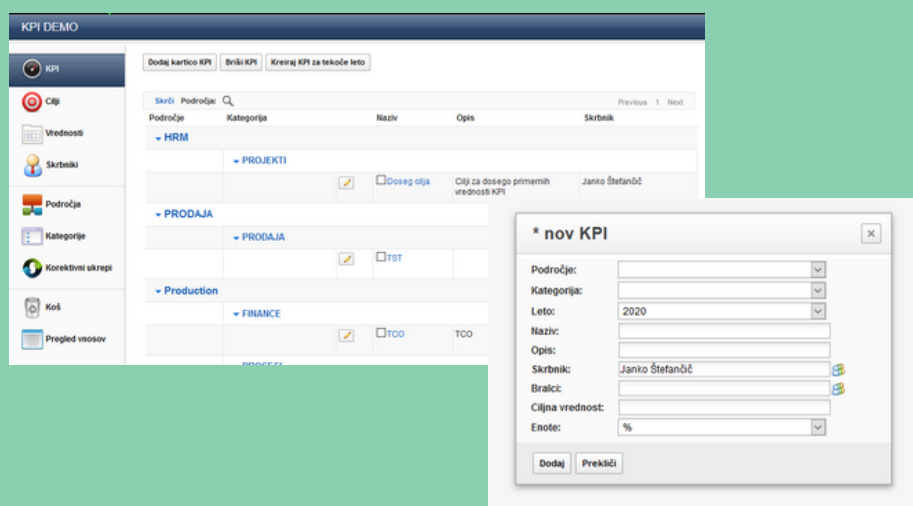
KPI DEMO

KPI
Cilji
Vrednosti
Skrbniki
Področja
Kategorije
Korektivni ukrepi
Koš
Pregled vnosov

Dodaj kartico KPI | Briši KPI | Kreiraj KPI za tekoče leto

Skrči Področja:

Previous 1 Next

| Področje | Kategorija | | Naziv | Opis | Skrbnik |
|---|---|---|---|---|---|
| HRM | | | | | |
| | PROJEKTI | | | | |
| | | | Doseg cilja | Cilji za dosego primernih vrednosti KPI | Janko Štefančič |
| PRODAJA | | | | | |
| | PRODAJA | | | | |
| | | | TST | | |
| Production | | | | | |
| | FINANCE | | | | |
| | | | TCO | TCO | |
| | PROCESI | | | | |

* nov KPI

Področje:
Kategorija:
Leto: 2020
Naziv:
Opis:
Skrbnik: Janko Štefančič
Bralci:
Ciljna vrednost:
Enote: %

Dodaj | Prekliči